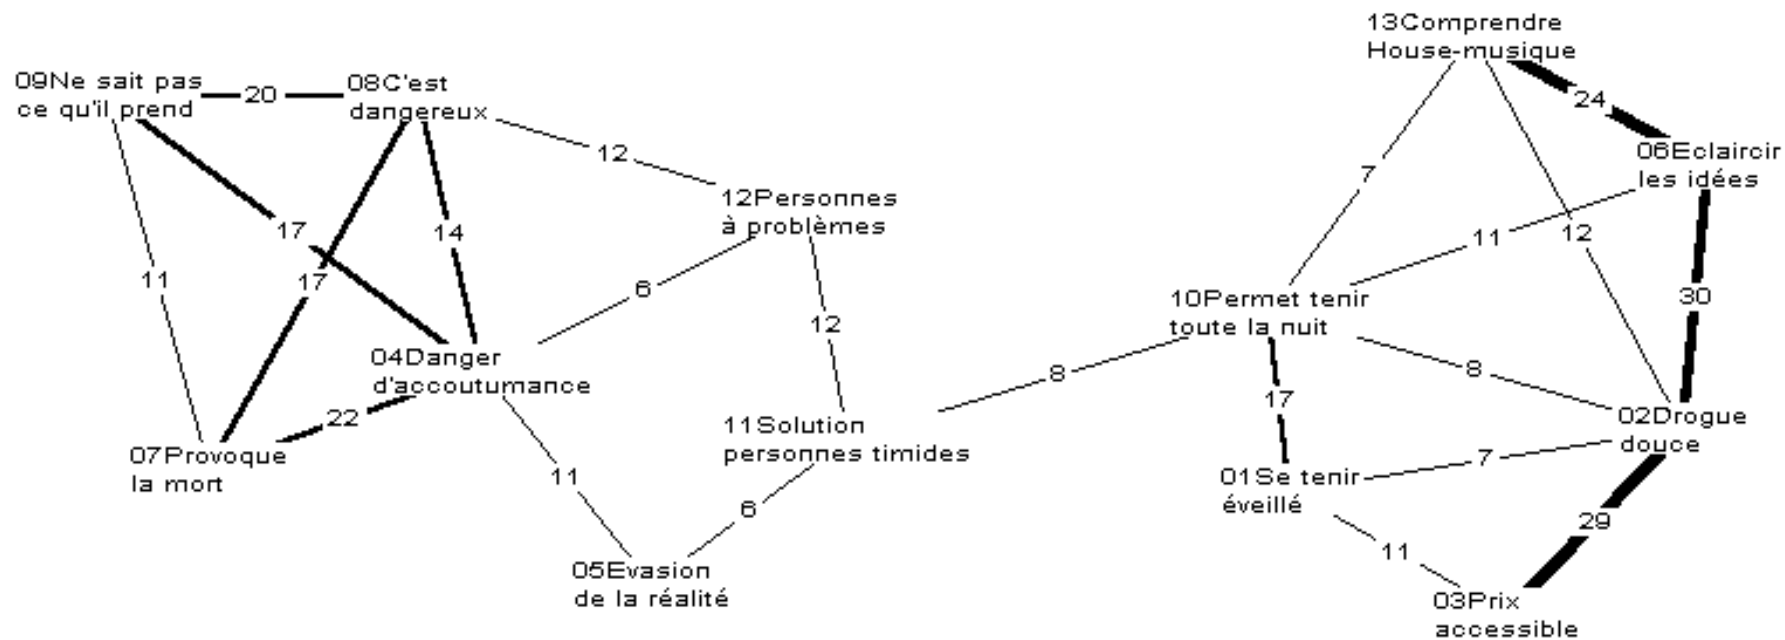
13Comprendre House-musique

09Ne sait pas ce qu'il prend

20

08C'est dangereux

24

06Eclaircir les idées

12

7

12Personnes à problèmes

17

14

11

12

17

11

6

30

12

10Permet tenir toute la nuit

04Danger d'accoutumance

8

8

22

17

02Drogue douce

11Solution personnes timides

07Provoque la mort

7

01Se tenir éveillé

11

29

6

11

05Evasion de la réalité

03Prix accessible